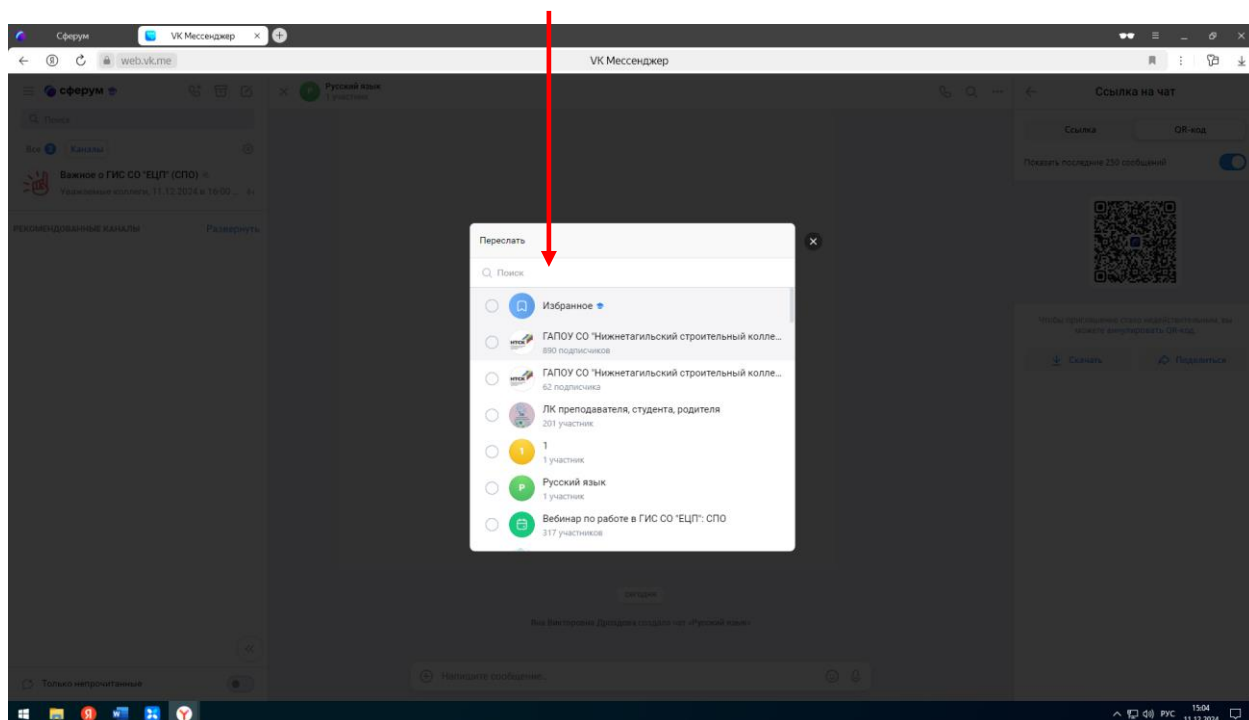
Сферум
VK Мессенджер
web.vk.me
VK Мессенджер

сферум
Поиск
Все 3 Каналы
Важное о ГИС СО "ЕЦП" (СПО)
Уважаемые коллеги, 11.12.2024 в 10:00 ...
РЕКОМЕНДОВАННЫЕ КАНАЛЫ
Развернуть

Русский язык
1 участник

Ссылка на чат
Ссылка
QR-код
Показать последние 250 сообщений
Чтобы приглашение стало недействительным, вы можете аннулировать QR-код.
Скачать
Поделиться

Переслать
Поиск
Избранное
ГАПОУ СО "Нижнетагильский строительный колле...
890 подписчиков
ГАПОУ СО "Нижнетагильский строительный колле...
62 подписчика
ЛК преподавателя, студента, родителя
201 участник
1
1 участник
Русский язык
1 участник
Вебинар по работе в ГИС СО "ЕЦП": СПО
317 участников

Сегодня
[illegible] создала чат «Русский язык»
Напишите сообщение...
Только непрочитанные

РУС
15:04
11.12.2024